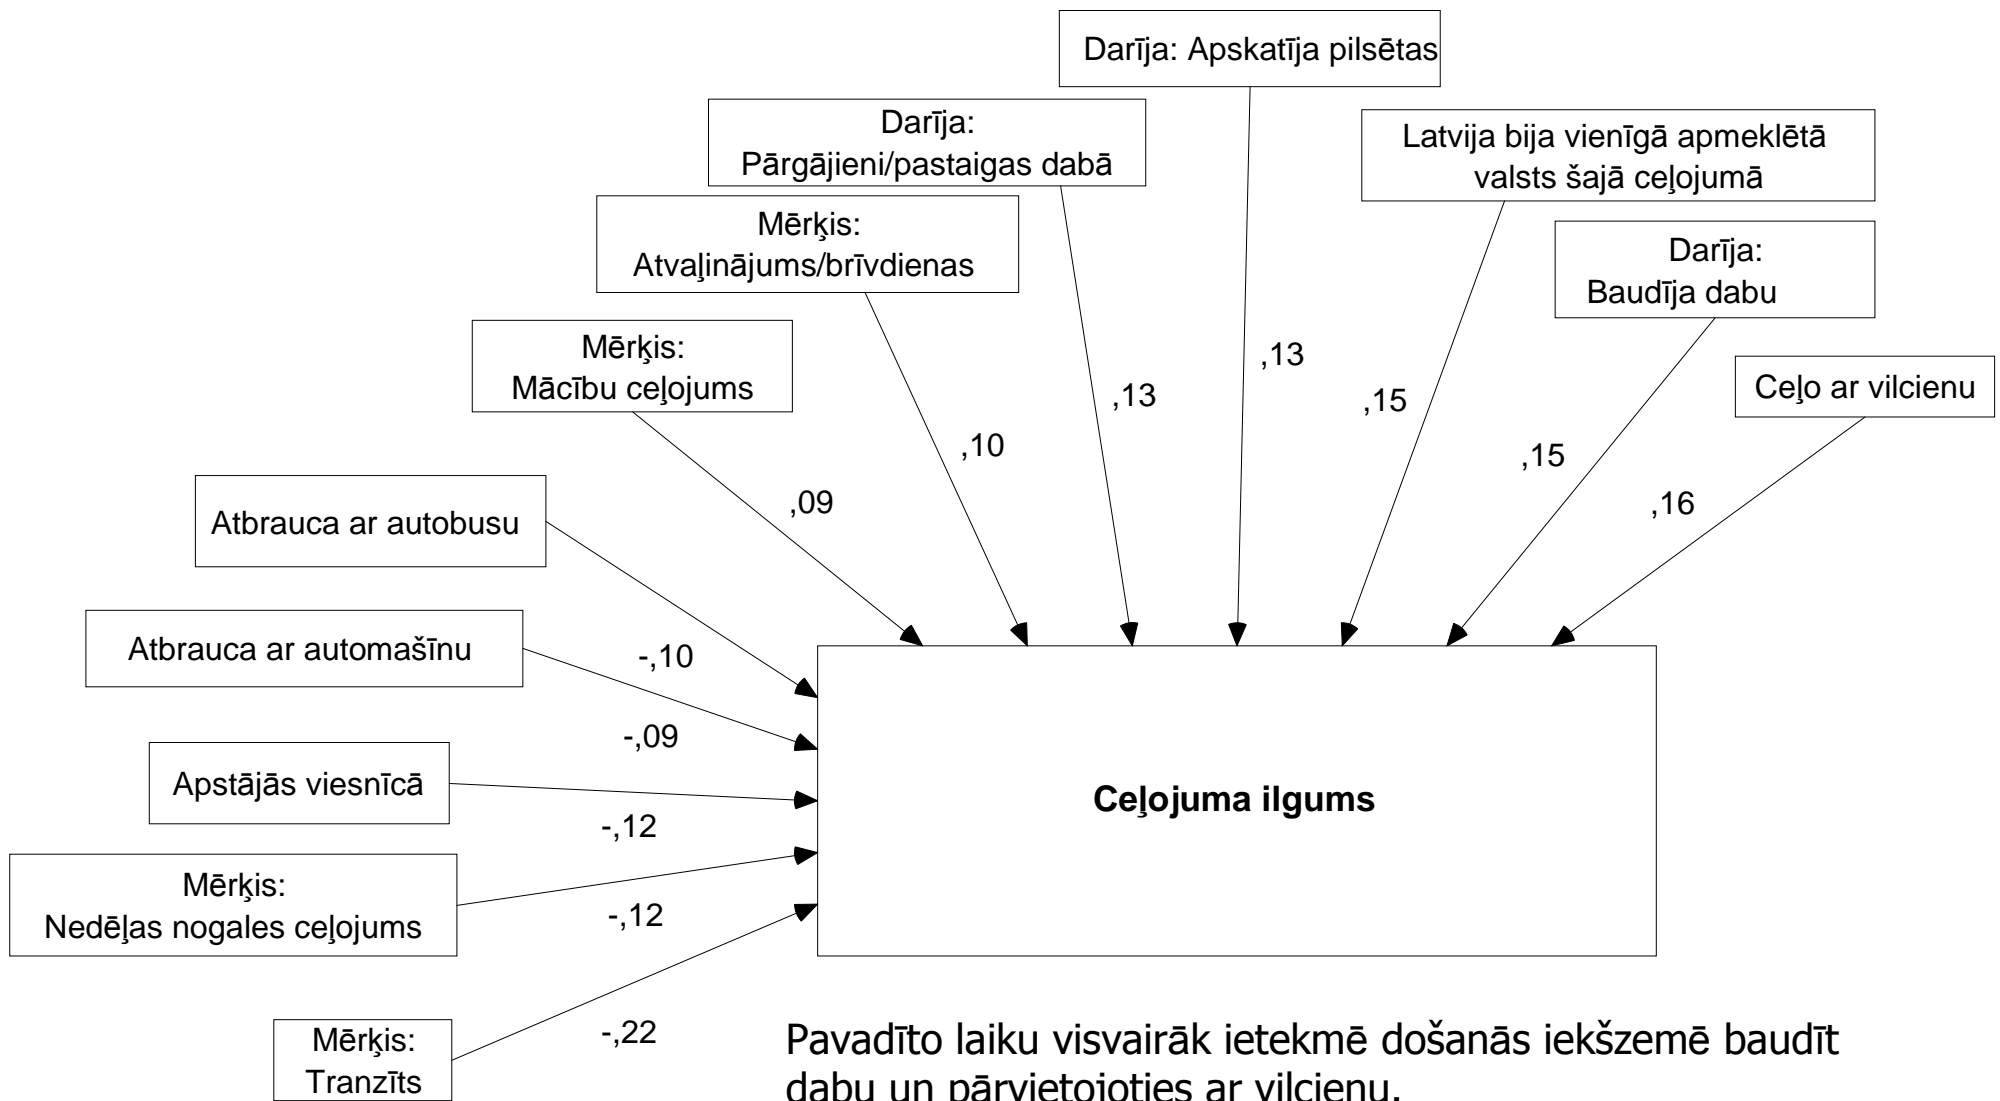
Darīja: Apskatīja pilsētas

Darīja: Pārgājieni/pastaigas dabā

Latvija bija vienīgā apmeklētā valsts šajā ceļojumā

Mērķis: Atvaļinājums/brīvdienas

Darīja: Baudīja dabu

Mērķis: Mācību ceļojums

Ceļo ar vilcienu

,13

,13

,15

,10

,15

,09

,16

Atbrauca ar autobusu

Atbrauca ar automašīnu

-,10

-,09

Apstājās viesnīcā

Ceļojuma ilgums

-,12

Mērķis: Nedēļas nogales ceļojums

-,12

-,22

Mērķis: Tranzīts

Pavadīto laiku visvairāk ietekmē došanās iekšzemē baudīt dabu un pārvietojoties ar vilcienu.